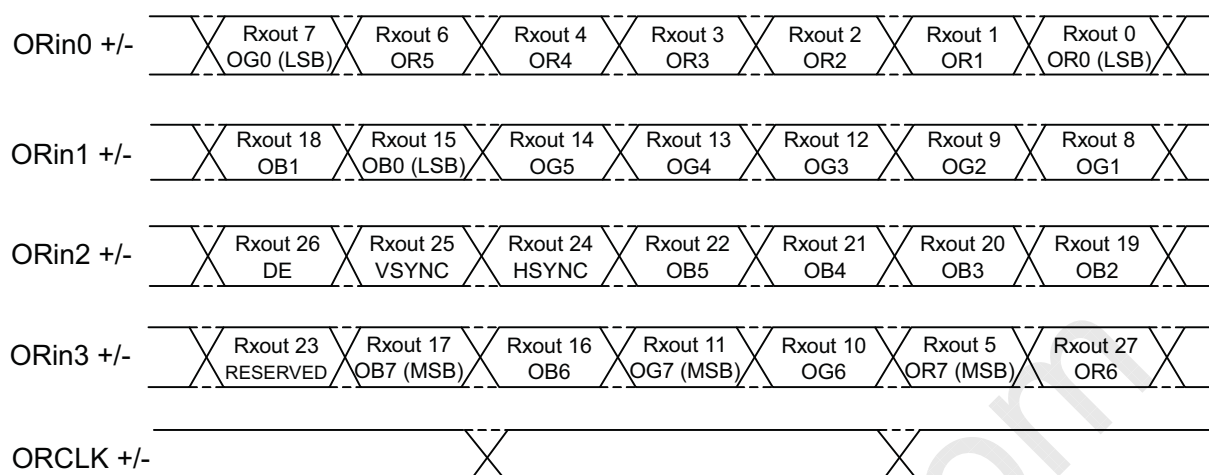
ORin0 +/-

Rxout 7 OG0 (LSB)
Rxout 6 OR5
Rxout 4 OR4
Rxout 3 OR3
Rxout 2 OR2
Rxout 1 OR1
Rxout 0 OR0 (LSB)

ORin1 +/-

Rxout 18 OB1
Rxout 15 OB0 (LSB)
Rxout 14 OG5
Rxout 13 OG4
Rxout 12 OG3
Rxout 9 OG2
Rxout 8 OG1

ORin2 +/-

Rxout 26 DE
Rxout 25 VSYNC
Rxout 24 HSYNC
Rxout 22 OB5
Rxout 21 OB4
Rxout 20 OB3
Rxout 19 OB2

ORin3 +/-

Rxout 23 RESERVED
Rxout 17 OB7 (MSB)
Rxout 16 OB6
Rxout 11 OG7 (MSB)
Rxout 10 OG6
Rxout 5 OR7 (MSB)
Rxout 27 OR6

ORCLK +/-